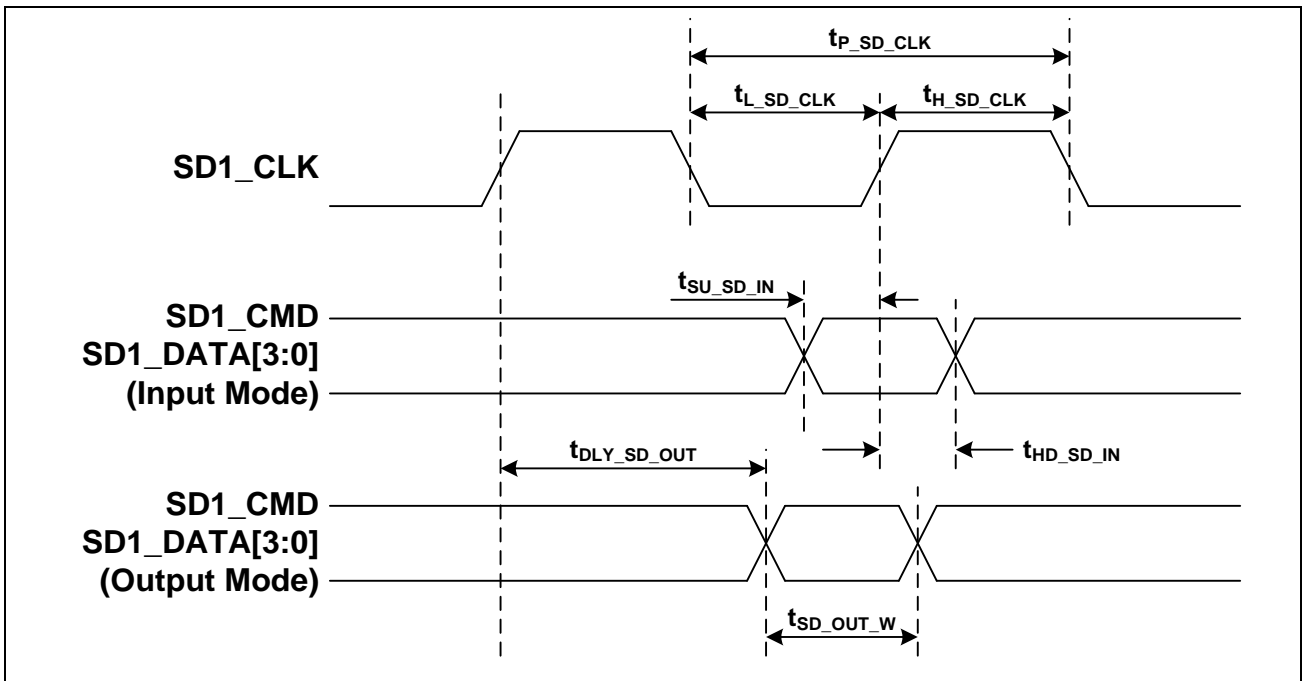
$t_{P\_SD\_CLK}$

$t_{L\_SD\_CLK}$

$t_{H\_SD\_CLK}$

SD1_CLK

$t_{SU\_SD\_IN}$

SD1_CMD
SD1_DATA[3:0]
(Input Mode)

$t_{DLY\_SD\_OUT}$

$t_{HD\_SD\_IN}$

SD1_CMD
SD1_DATA[3:0]
(Output Mode)

$t_{SD\_OUT\_W}$